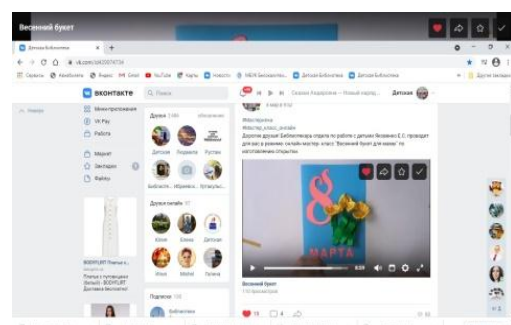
Весенний букет

Детская библиотека

vk.com/id

Сервисы Яндекс Почта Mail YouTube Карты Новости Детская библиотека Детская библиотека Другие закладки

вконтакте Поиск

Назад

Мини-приложения
VK Pay
Работа
Маркет
Закладки
Файлы

Друзья
Детская Людмила Руслан
Библиотека
Друзья онлайн
Юлия Елена Детская
Анна Мария Галина

Подписки

Детская

#Мастер_класс_онлайн
Дорогие друзья! Библиотекарь отдела по работе с детьми Яковенко Е.С. проводит для вас в режиме онлайн мастер-класс "Весенний букет для мамы" по изготовлению открытки.

8
МАРТА

Весенний букет

15 4